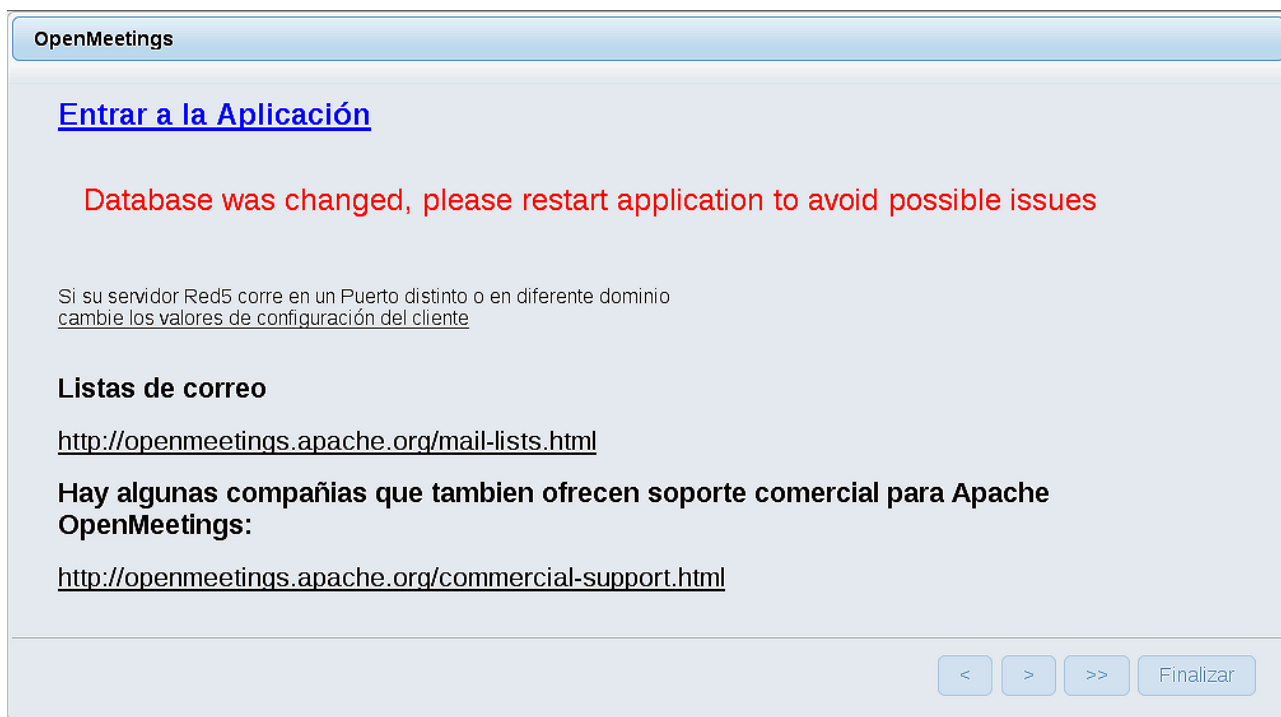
OpenMeetings

Entrar a la Aplicación

Database was changed, please restart application to avoid possible issues

Si su servidor Red5 corre en un Puerto distinto o en diferente dominio
cambie los valores de configuración del cliente

Listas de correo

http://openmeetings.apache.org/mail-lists.html

Hay algunas compañias que tambien ofrecen soporte comercial para Apache OpenMeetings:

http://openmeetings.apache.org/commercial-support.html

< > >> Finalizar